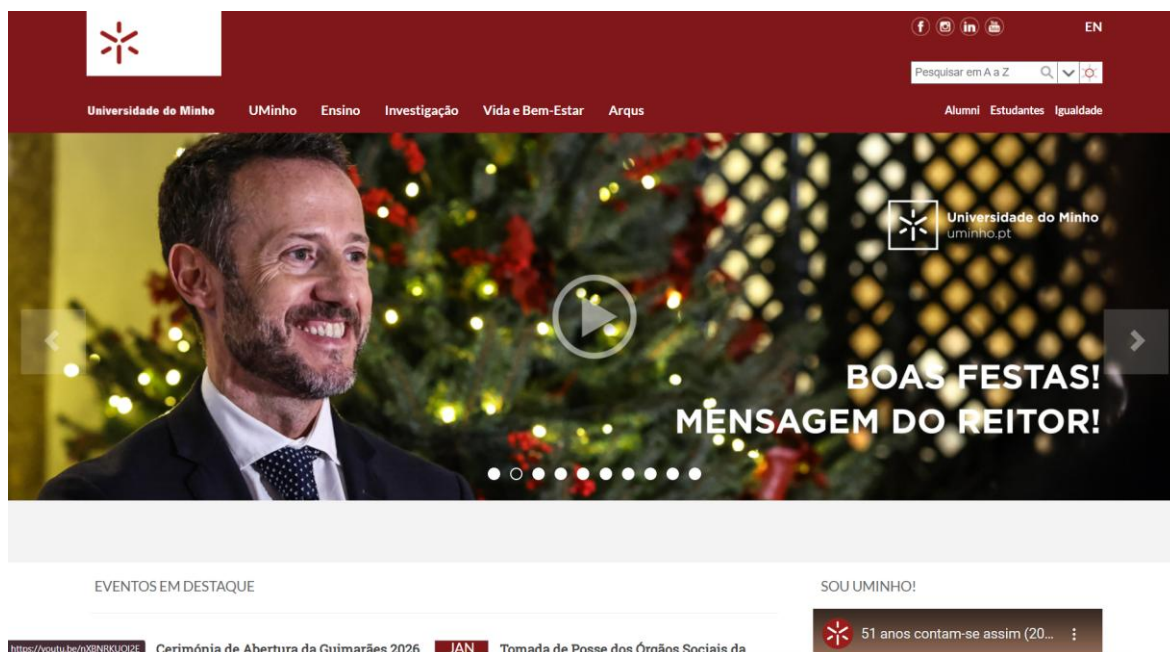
EN

Pesquisar em A a Z

Universidade do Minho UMinho Ensino Investigação Vida e Bem-Estar Arqus

Alumni Estudantes Igualdade

Universidade do Minho
uminho.pt

BOAS FESTAS!
MENSAGEM DO REITOR!

EVENTOS EM DESTAQUE

SOU UMINHO!

https://youtu.be/nXBNRKUOI2E Cerimónia de Abertura da Guimarães 2026

JAN Tomada de Posse dos Órgãos Sociais da

51 anos contam-se assim (20...